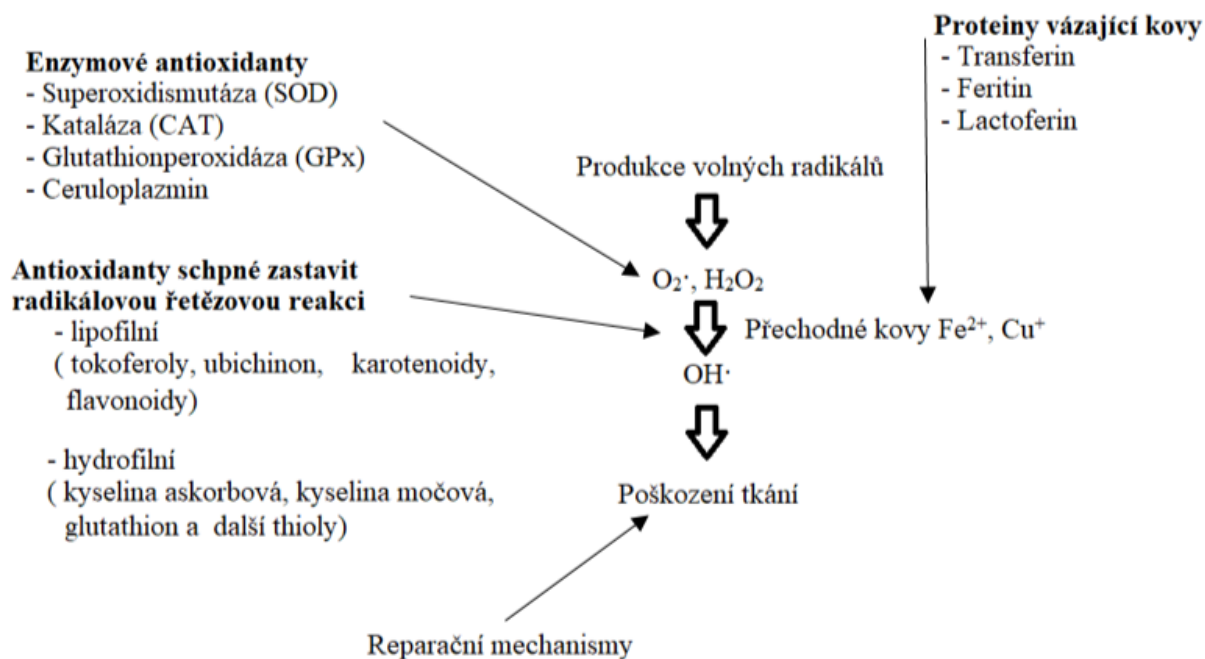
**Enzymové antioxidanty**
- Superoxidismutáza (SOD)
- Kataláza (CAT)
- Glutathionperoxidáza (GPx)
- Ceruloplazmin

**Proteiny vázající kovy**
- Transferin
- Feritin
- Lactoferin

Produkce volných radikálů

**Antioxidanty schpné zastavit radikálovou řetězovou reakci**
- lipofilní
( tokoferoly, ubichinon, karotenoidy, flavonoidy)

- hydrofilní
( kyselina askorbová, kyselina močová, glutathion a další thioly)

$O_2^{\cdot}$, $H_2O_2$

Přechodné kovy $Fe^{2+}$, $Cu^{+}$

$OH^{\cdot}$

Poškození tkání

Reparační mechanismy